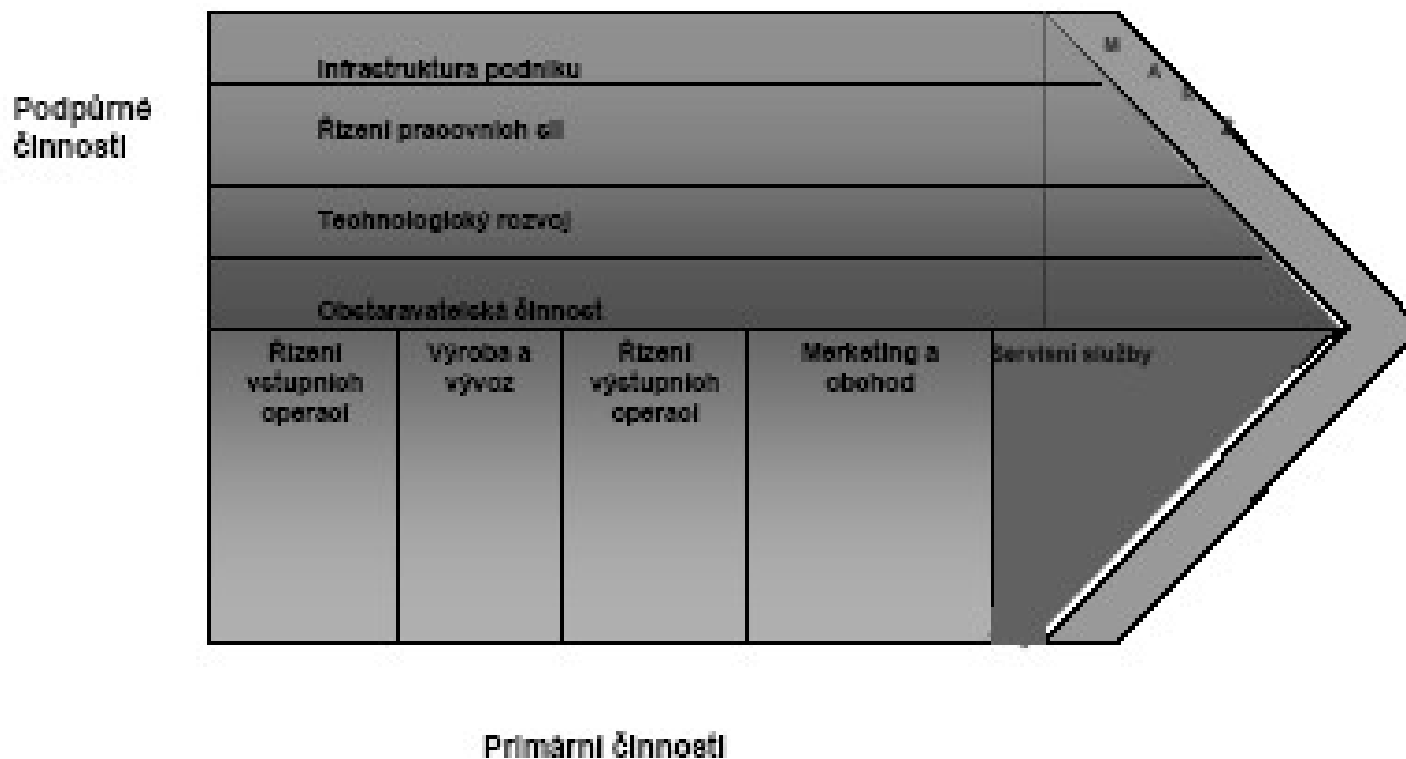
Podpůrné činnosti

Infractruktura podniku

Řízení pracovních sil

Technologický rozvoj

Obstaravatelská činnost

M A R Ž

Řízení vstupních operací

Výroba a vývoz

Řízení výstupních operací

Marketing a obchod

Servisní služby

Primární činnosti